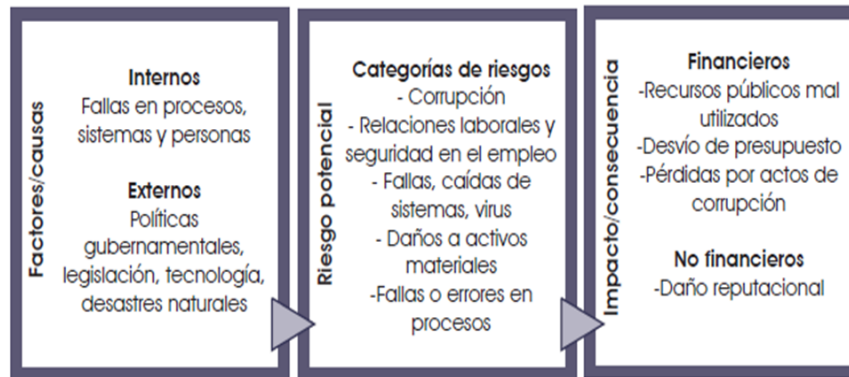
Factores/causas

Internos
Fallas en procesos, sistemas y personas

Externos
Políticas gubernamentales, legislación, tecnología, desastres naturales

Riesgo potencial

Categorías de riesgos
- Corrupción
- Relaciones laborales y seguridad en el empleo
- Fallas, caídas de sistemas, virus
- Daños a activos materiales
-Fallas o errores en procesos

Impacto/consecuencia

Financieros
-Recursos públicos mal utilizados
-Desvío de presupuesto
-Pérdidas por actos de corrupción

No financieros
-Daño reputacional